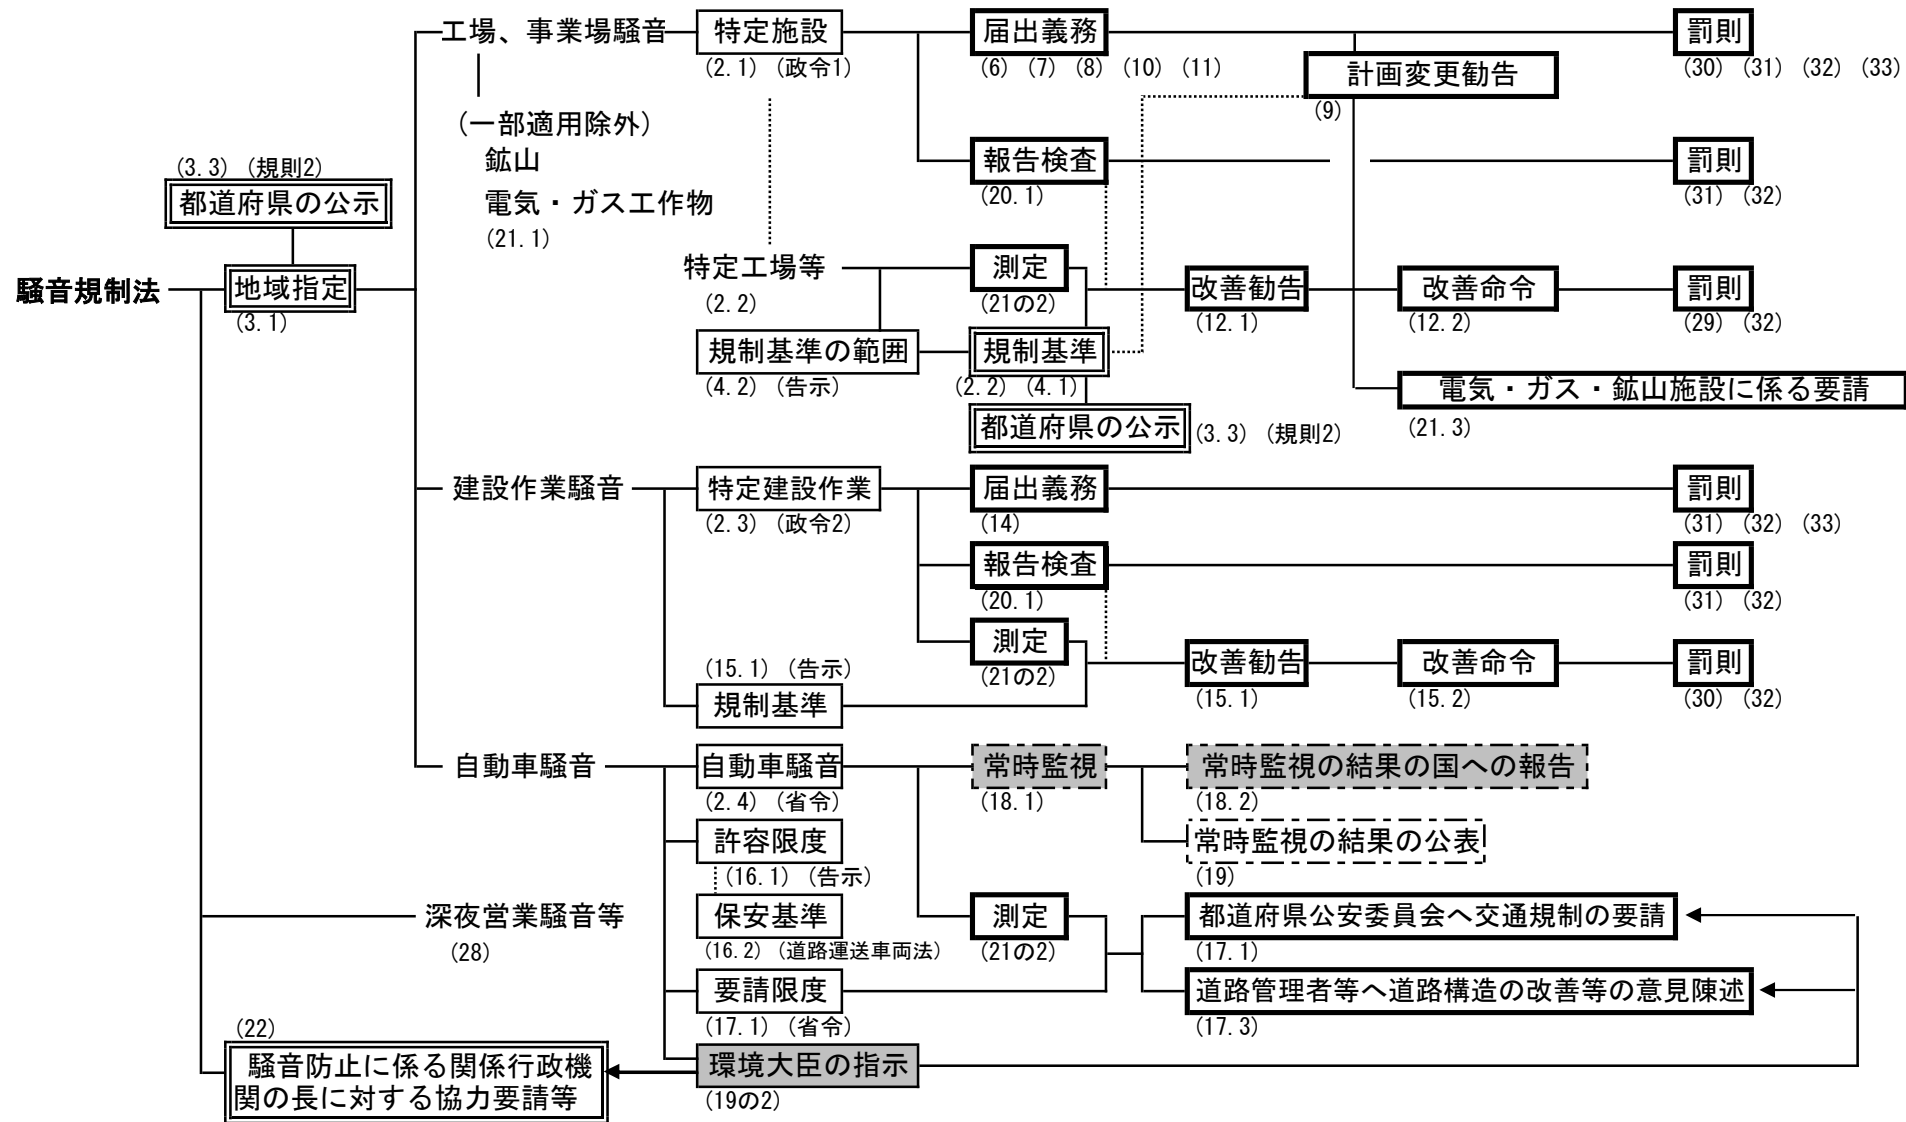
騒音規制法

(3.3) (規則2)
都道府県の公示

地域指定
(3.1)

工場、事業場騒音
(一部適用除外)
鉱山
電気・ガス工作物
(21.1)

特定施設
(2.1) (政令1)

届出義務
(6) (7) (8) (10) (11)

計画変更勧告
(9)

罰則
(30) (31) (32) (33)

報告検査
(20.1)

罰則
(31) (32)

特定工場等
(2.2)

測定
(21の2)

改善勧告
(12.1)

改善命令
(12.2)

罰則
(29) (32)

規制基準の範囲
(4.2) (告示)

規制基準
(2.2) (4.1)

都道府県の公示
(3.3) (規則2)

電気・ガス・鉱山施設に係る要請
(21.3)

建設作業騒音

特定建設作業
(2.3) (政令2)

届出義務
(14)

罰則
(31) (32) (33)

報告検査
(20.1)

罰則
(31) (32)

測定
(21の2)

(15.1) (告示)
規制基準

改善勧告
(15.1)

改善命令
(15.2)

罰則
(30) (32)

自動車騒音

自動車騒音
(2.4) (省令)

常時監視
(18.1)

常時監視の結果の国への報告
(18.2)

常時監視の結果の公表
(19)

許容限度
(16.1) (告示)

保安基準
(16.2) (道路運送車両法)

測定
(21の2)

都道府県公安委員会へ交通規制の要請
(17.1)

要請限度
(17.1) (省令)

道路管理者等へ道路構造の改善等の意見陳述
(17.3)

深夜営業騒音等
(28)

(22)
騒音防止に係る関係行政機関の長に対する協力要請等

環境大臣の指示
(19の2)